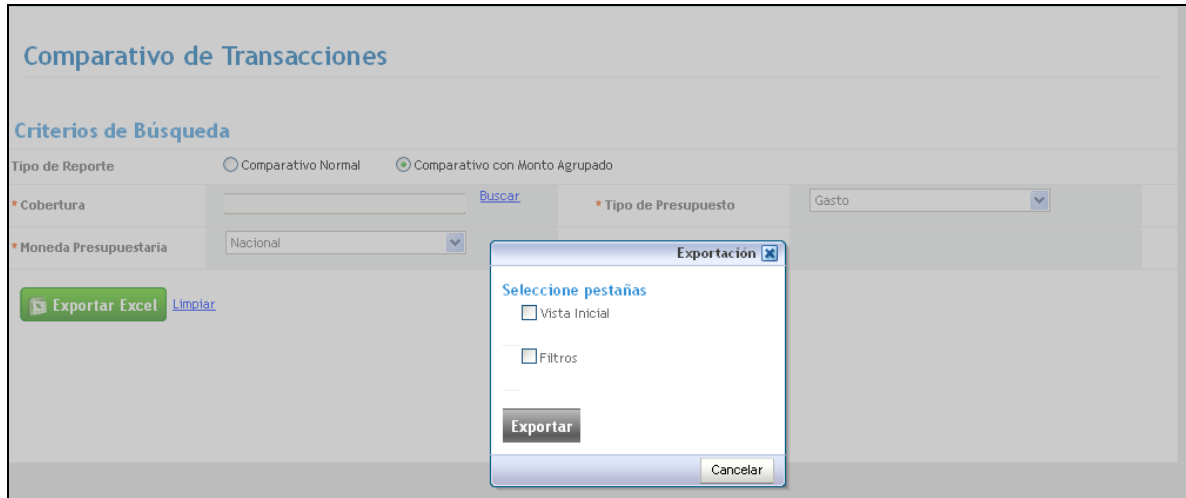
Comparativo de Transacciones

Criterios de Búsqueda

Tipo de Reporte

Comparativo Normal

Comparativo con Monto Agrupado

*Cobertura

Buscar

*Tipo de Presupuesto

Gasto

*Moneda Presupuestaria

Nacional

Exportación

Seleccione pestañas

Vista Inicial

Filtros

Exportar

Cancelar

Exportar Excel

Limpiar